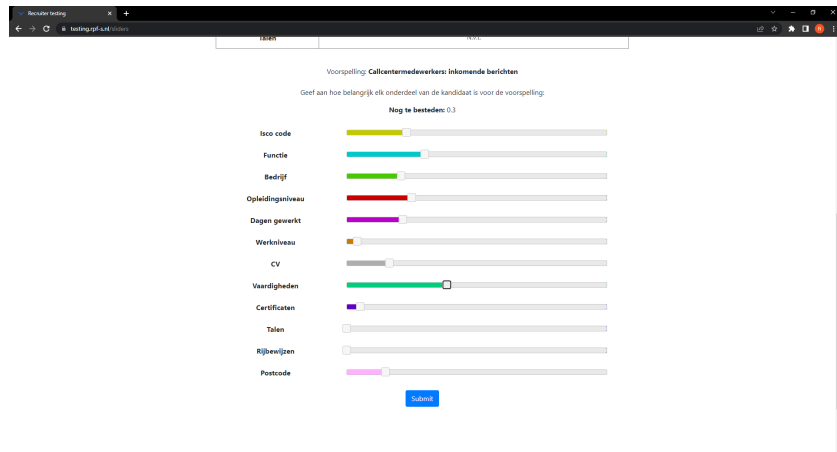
Recruiter testing

testing.rpf-s.nl/sliders

| Talen | N.v.t. |
|---|---|

Voorspelling: **Callcentermedewerkers: inkomende berichten**

Geef aan hoe belangrijk elk onderdeel van de kandidaat is voor de voorspelling:

**Nog te besteden:** 0.3

Isco code

Functie

Bedrijf

Opleidingsniveau

Dagen gewerkt

Werkniveau

CV

Vaardigheden

Certificaten

Talen

Rijbewijzen

Postcode

Submit